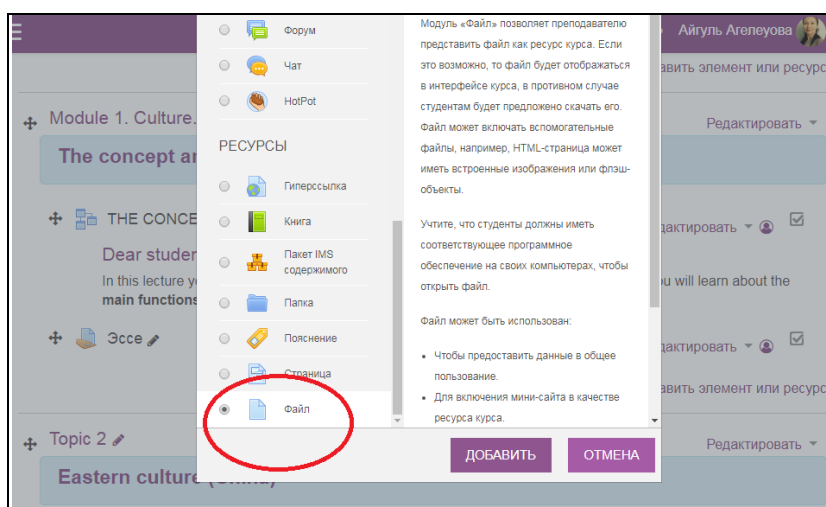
Форум

Чат

HotPot

РЕСУРСЫ

Гиперссылка

Книга

Пакет IMS содержимого

Папка

Пояснение

Страница

Файл

Модуль «Файл» позволяет преподавателю представить файл как ресурс курса. Если это возможно, то файл будет отображаться в интерфейсе курса, в противном случае студентам будет предложено скачать его. Файл может включать вспомогательные файлы, например, HTML-страница может иметь встроенные изображения или флэш-объекты.

Учтите, что студенты должны иметь соответствующее программное обеспечение на своих компьютерах, чтобы открыть файл.

Файл может быть использован:

• Чтобы предоставить данные в общее пользование.
• Для включения мини-сайта в качестве ресурса курса.

ДОБАВИТЬ

ОТМЕНА

Айгуль Агелеуова

авить элемент или ресурс

Module 1. Culture.

Редактировать

The concept an

THE CONCE

дактировать

Dear studer

In this lecture y

u will learn about the

main functions

Эссе

дактировать

авить элемент или ресурс

Topic 2

Редактировать

Eastern culture (China)